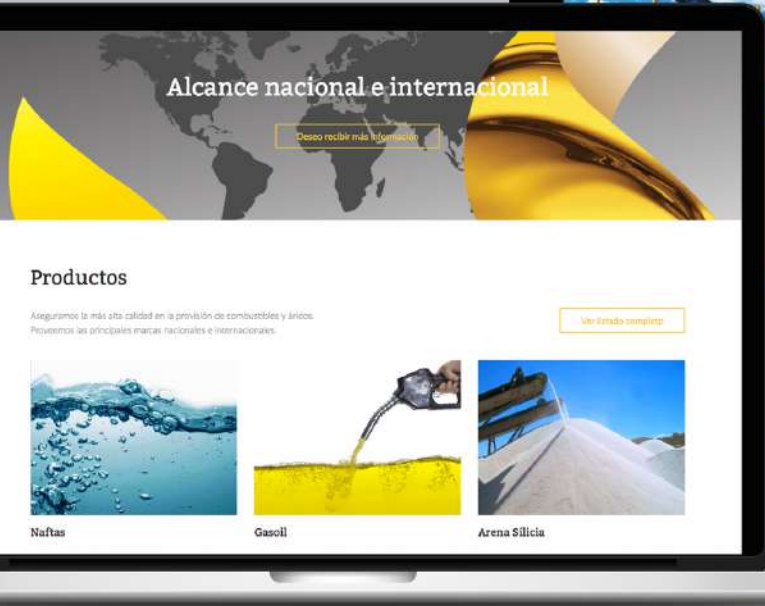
Alcance nacional e internacional

Deseo recibir más información

Productos

Aseguramos la más alta calidad en la provisión de combustibles y áridos. Proveemos las principales marcas nacionales e internacionales.

Ver listado completo

Naftas

Gasoil

Arena Silicia